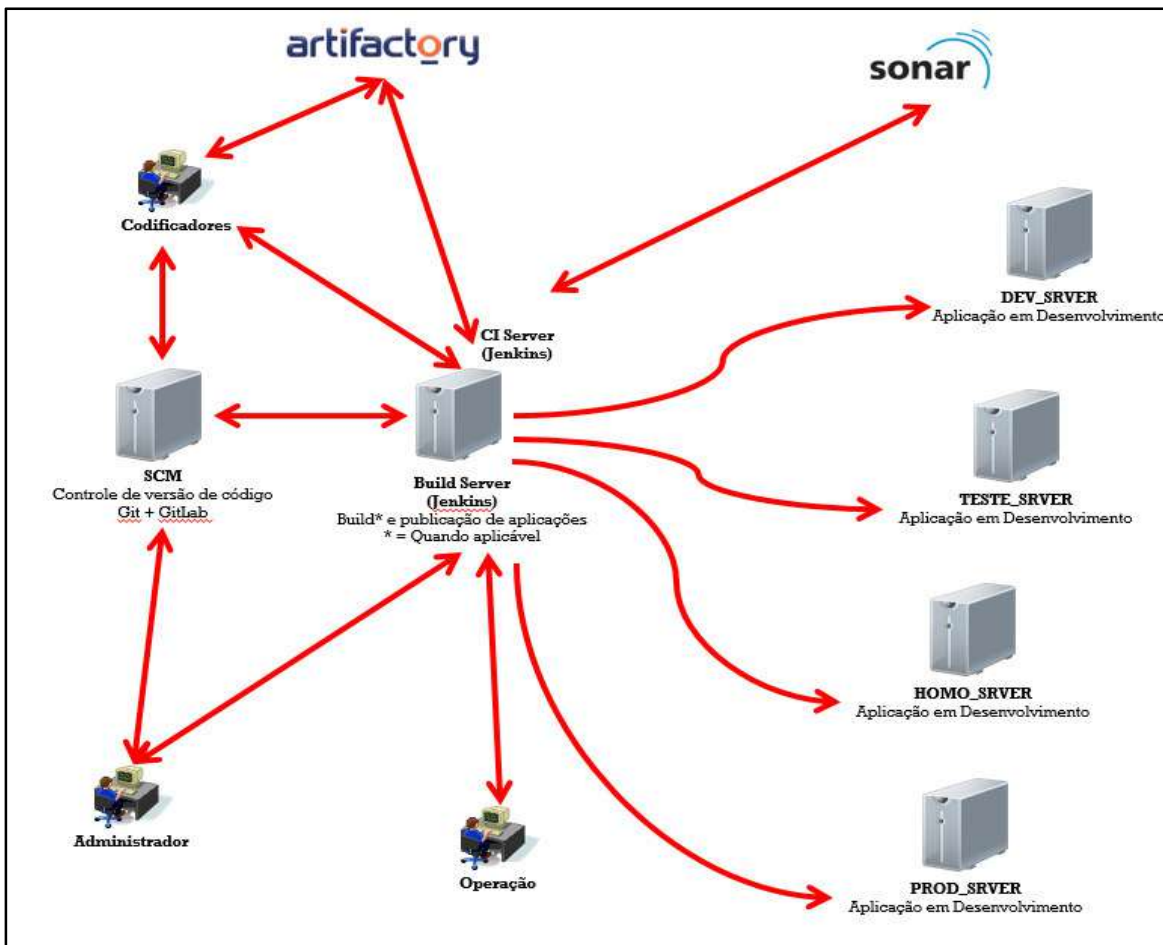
artifactory

sonar

Codificadores

CI Server
(Jenkins)

DEV_SRVER
Aplicação em Desenvolvimento

SCM
Controle de versão de código
Git + GitLab

Build Server
(Jenkins)
Build* e publicação de aplicações
* = Quando aplicável

TESTE_SRVER
Aplicação em Desenvolvimento

HOMO_SRVER
Aplicação em Desenvolvimento

Administrador

Operação

PROD_SRVER
Aplicação em Desenvolvimento